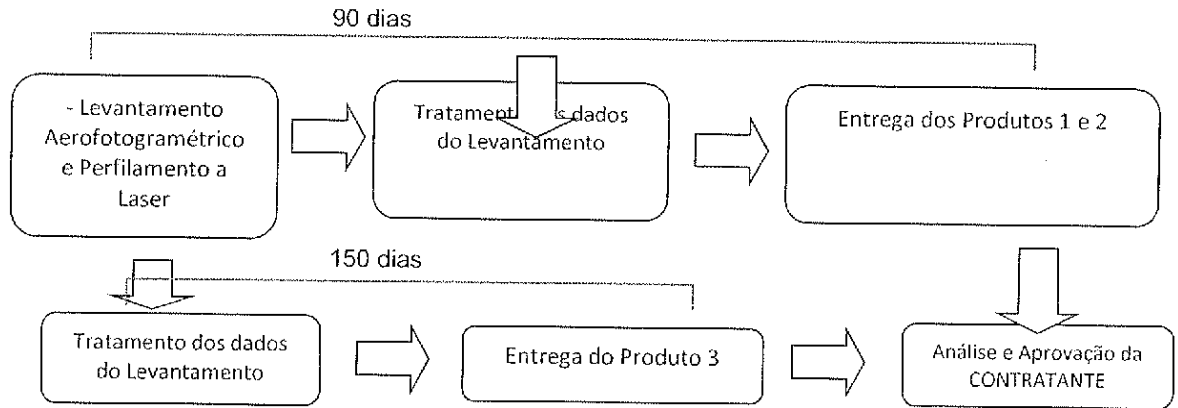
90 dias

- Levantamento Aerofotogramétrico e Perfilamento a Laser

Tratament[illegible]s dados do Levantamento

Entrega dos Produtos 1 e 2

150 dias

Tratamento dos dados do Levantamento

Entrega do Produto 3

Análise e Aprovação da CONTRATANTE